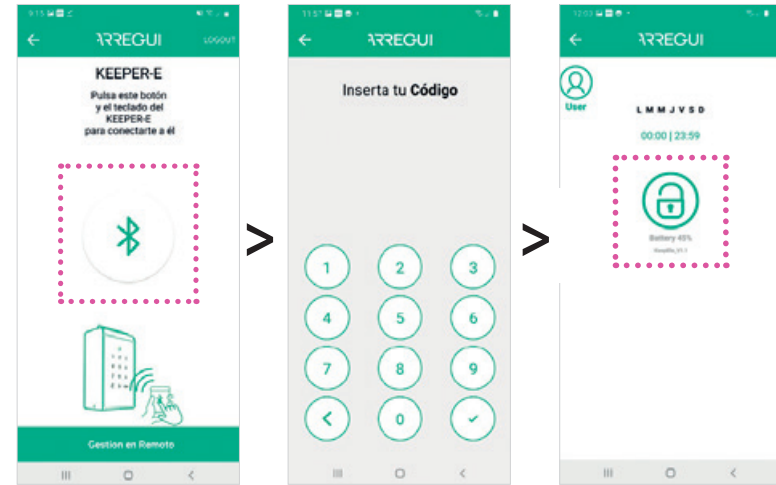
9:15
ARREGUI
LOGOUT
KEEPER-E
Pulsa este botón y el teclado del KEEPER-E para conectarte a él
Gestion en Remoto

11:57
ARREGUI
Inserta tu **Código**
1 2 3
4 5 6
7 8 9
0

>

12:03
ARREGUI
User
L M M J V S D
00:00 | 23:59
Battery 45%
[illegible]